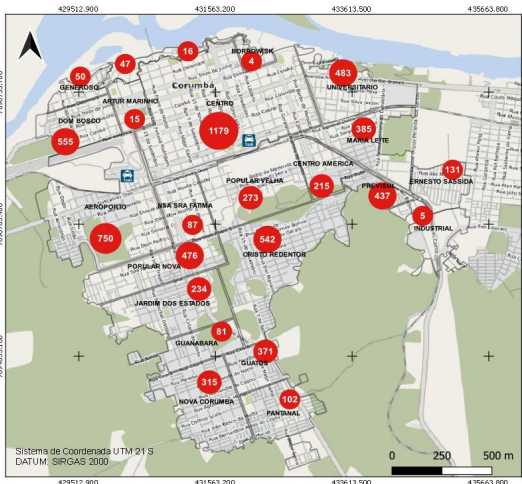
429512.900 431563.200 433613.500 435663.800

16
BORROWSK
47
4
50
GENEROSO
483
UNIVERSITARIO
ARTUR MARINHO
Corumbá
CENTRO
DOM BOSCO
15
1179
385
MARIA LEITE
555
CENTRO AMERICA
131
ERNESTO SASSIDA
POPULAR VELHA
215
PREVISUL
437
273
AEROPORTO
NSA SRA FATIMA
5
INDUSTRIAL
87
750
542
476
CRISTO REDENTOR
POPULAR NOVA
234
JARDIM DOS ESTADOS
81
GUANABARA
371
GUATOS
315
NOVA CORUMBA
102
PANTANAL

Sistema de Coordenada UTM 21 S
DATUM: SIRGAS 2000
0 250 500 m

429512.900 431563.200 433613.500 435663.800